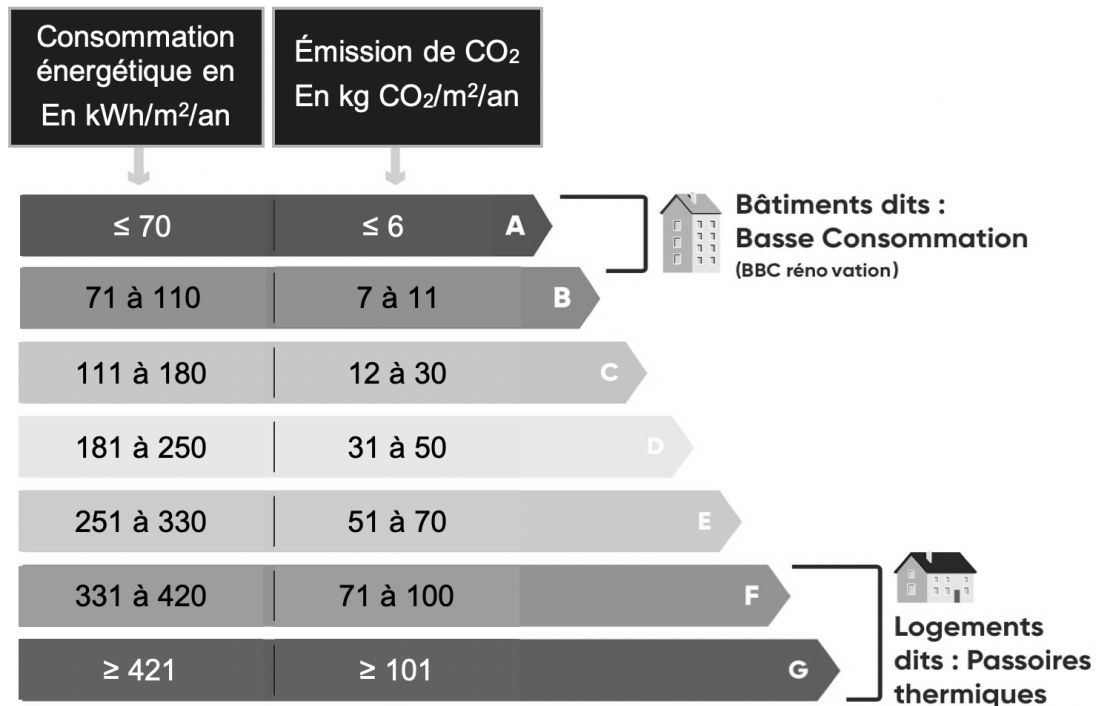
| Consommation énergétique en En kWh/m²/an | Émission de $CO_2$ En kg $CO_2$/m²/an | |
|---|---|---|
| ≤ 70 | ≤ 6 | A |
| 71 à 110 | 7 à 11 | B |
| 111 à 180 | 12 à 30 | C |
| 181 à 250 | 31 à 50 | D |
| 251 à 330 | 51 à 70 | E |
| 331 à 420 | 71 à 100 | F |
| ≥ 421 | ≥ 101 | G |

Bâtiments dits : Basse Consommation (BBC réno vation)

Logements dits : Passoires thermiques